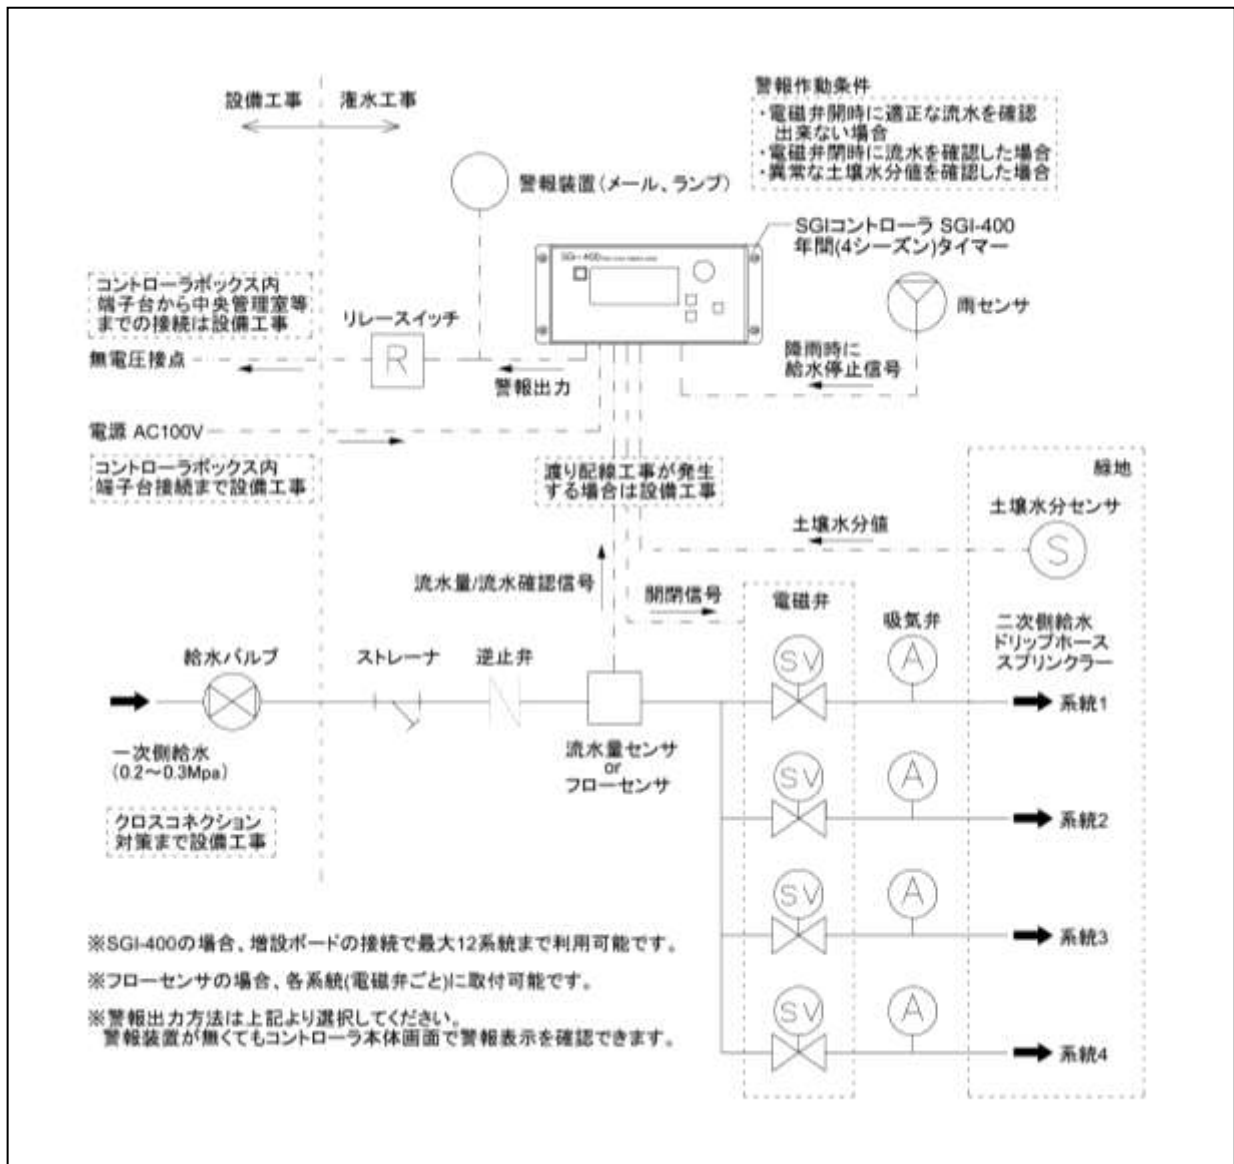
設備工事　灌水工事

警報作動条件
・電磁弁開時に適正な流水を確認出来ない場合
・電磁弁閉時に流水を確認した場合
・異常な土壌水分値を確認した場合

警報装置（メール、ランプ）

SGIコントローラ SGI-400
年間(4シーズン)タイマー

SGI-400

コントローラボックス内端子台から中央管理室等までの接続は設備工事

リレースイッチ

R

雨センサ

無電圧接点

警報出力

降雨時に給水停止信号

電源 AC100V

コントローラボックス内端子台接続まで設備工事

渡り配線工事が発生する場合は設備工事

緑地

土壌水分センサ

土壌水分値

S

流水量/流水確認信号

開閉信号

電磁弁

吸気弁

二次側給水
ドリップホース
スプリンクラー

給水バルブ

ストレーナ

逆止弁

SV

A

系統1

一次側給水
(0.2～0.3Mpa)

流水量センサ
or
フローセンサ

SV

A

系統2

クロスコネクション対策まで設備工事

SV

A

系統3

※SGI-400の場合、増設ボードの接続で最大12系統まで利用可能です。

※フローセンサの場合、各系統(電磁弁ごと)に取付可能です。

※警報出力方法は上記より選択してください。
警報装置が無くてもコントローラ本体画面で警報表示を確認できます。

SV

A

系統4